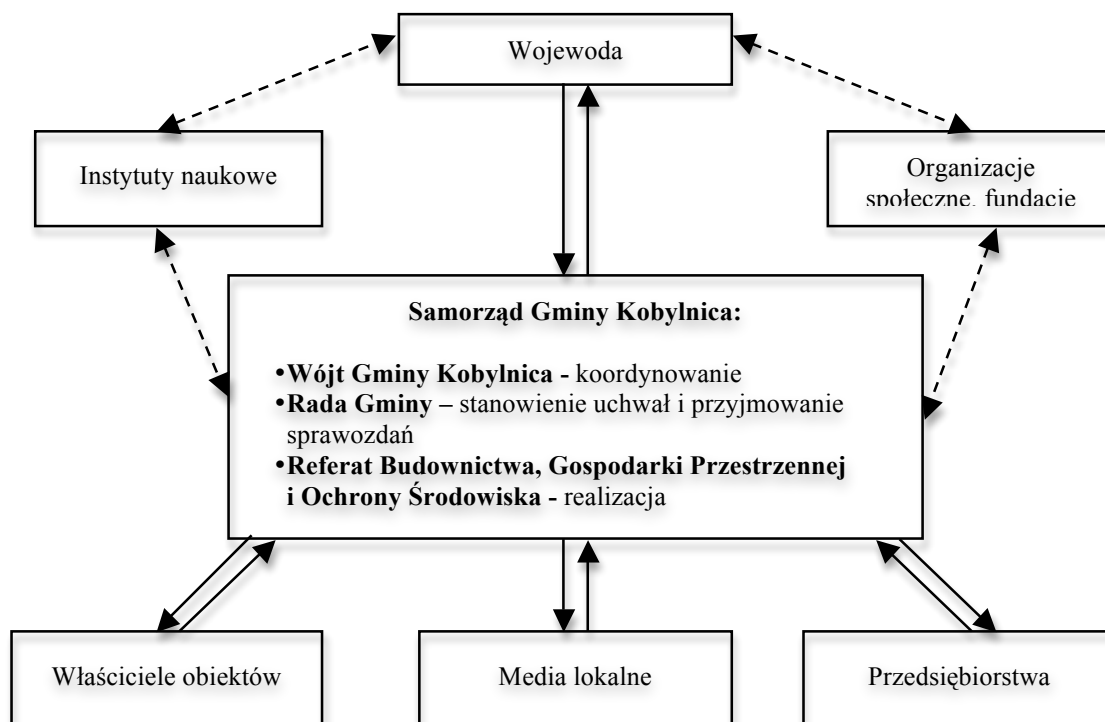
Wojewoda

Instytuty naukowe

Organizacje społeczne, fundacje

**Samorząd Gminy Kobylnica:**

•**Wójt Gminy Kobylnica -** koordynowanie
•**Rada Gminy –** stanowienie uchwał i przyjmowanie sprawozdań
•**Referat Budownictwa, Gospodarki Przestrzennej i Ochrony Środowiska -** realizacja

Właściciele obiektów

Media lokalne

Przedsiębiorstwa